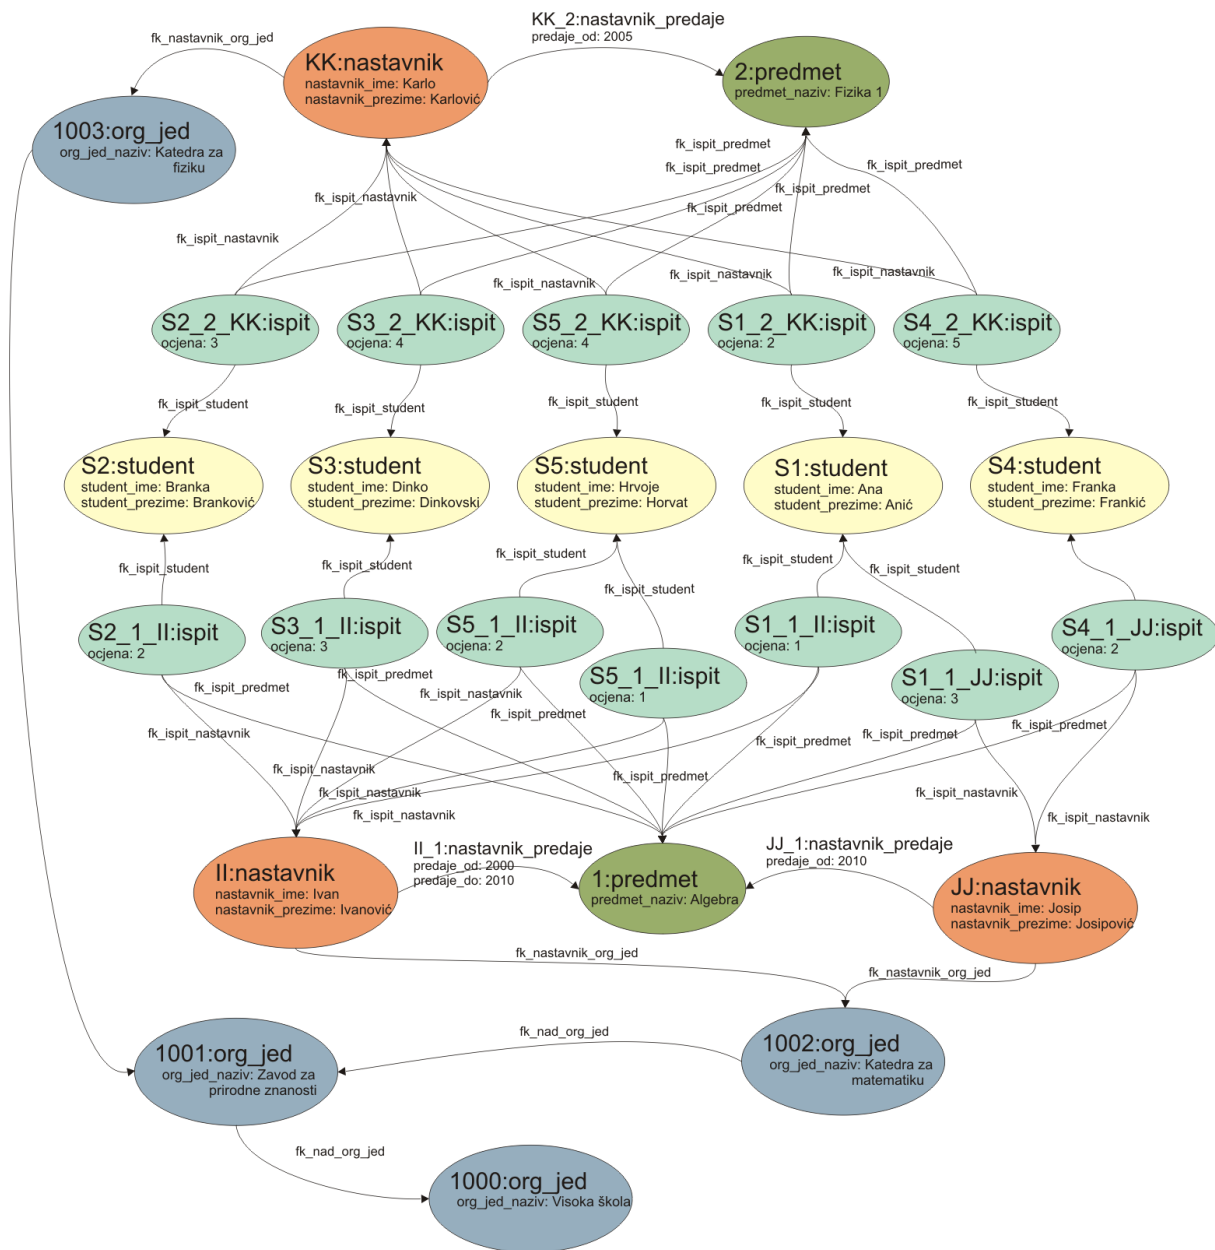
fk_nastavnik_org_jed

KK:nastavnik
nastavnik_ime: Karlo
nastavnik_prezime: Karlović

KK_2:nastavnik_predaje
predaje_od: 2005

2:predmet
predmet_naziv: Fizika 1

1003:org_jed
org_jed_naziv: Katedra za fiziku

fk_ispit_predmet
fk_ispit_predmet
fk_ispit_predmet
fk_ispit_predmet
fk_ispit_predmet
fk_ispit_nastavnik
fk_ispit_nastavnik
fk_ispit_nastavnik
fk_ispit_nastavnik
fk_ispit_nastavnik

S2_2_KK:ispit
ocjena: 3

S3_2_KK:ispit
ocjena: 4

S5_2_KK:ispit
ocjena: 4

S1_2_KK:ispit
ocjena: 2

S4_2_KK:ispit
ocjena: 5

fk_ispit_student
fk_ispit_student
fk_ispit_student
fk_ispit_student
fk_ispit_student

S2:student
student_ime: Branka
student_prezime: Branković

S3:student
student_ime: Dinko
student_prezime: Dinkovski

S5:student
student_ime: Hrvoje
student_prezime: Horvat

S1:student
student_ime: Ana
student_prezime: Anić

S4:student
student_ime: Franka
student_prezime: Frankić

fk_ispit_student
fk_ispit_student
fk_ispit_student
fk_ispit_student
fk_ispit_student
fk_ispit_student
fk_ispit_student

S2_1_II:ispit
ocjena: 2

S3_1_II:ispit
ocjena: 3

S5_1_II:ispit
ocjena: 2

S5_1_II:ispit
ocjena: 1

S1_1_II:ispit
ocjena: 1

S1_1_JJ:ispit
ocjena: 3

S4_1_JJ:ispit
ocjena: 2

fk_ispit_predmet
fk_ispit_predmet
fk_ispit_nastavnik
fk_ispit_predmet
fk_ispit_nastavnik
fk_ispit_nastavnik
fk_ispit_predmet
fk_ispit_predmet
fk_ispit_predmet
fk_ispit_predmet
fk_ispit_nastavnik
fk_ispit_nastavnik
fk_ispit_nastavnik
fk_ispit_nastavnik

II:nastavnik
nastavnik_ime: Ivan
nastavnik_prezime: Ivanović

II_1:nastavnik_predaje
predaje_od: 2000
predaje_do: 2010

1:predmet
predmet_naziv: Algebra

JJ_1:nastavnik_predaje
predaje_od: 2010

JJ:nastavnik
nastavnik_ime: Josip
nastavnik_prezime: Josipović

fk_nastavnik_org_jed
fk_nastavnik_org_jed

fk_nad_org_jed

1001:org_jed
org_jed_naziv: Zavod za prirodne znanosti

1002:org_jed
org_jed_naziv: Katedra za matematiku

fk_nad_org_jed

1000:org_jed
org_jed_naziv: Visoka škola